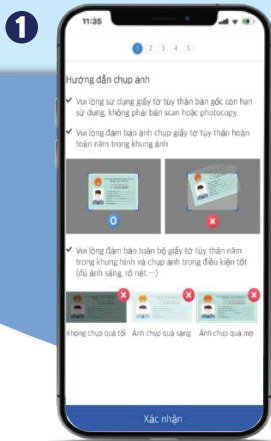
1

11:35

1 2 3 4 5

Hướng dẫn chụp ảnh

Vui lòng sử dụng giấy tờ tùy thân bản gốc còn hạn sử dụng, không phải bản scan hoặc photocopy.

Vui lòng đảm bảo ảnh chụp giấy tờ tùy thân hoàn toàn nằm trong khung ảnh

O

×

Vui lòng đảm bảo toàn bộ giấy tờ tùy thân nằm trong khung hình và chụp ảnh trong điều kiện tốt (đủ ánh sáng, rõ nét,...)

Không chụp quá tối

Ảnh chụp quá sáng

Ảnh chụp quá mờ

Xác nhận